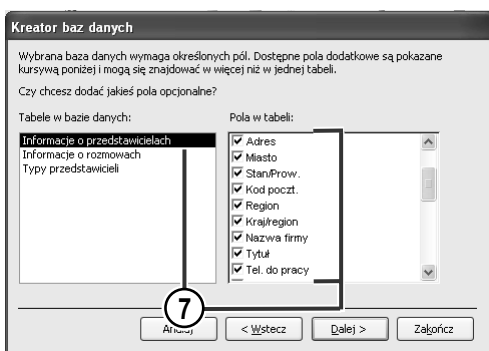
Kreator baz danych

Wybrana baza danych wymaga określonych pól. Dostępne pola dodatkowe są pokazane kursywą poniżej i mogą się znajdować w więcej niż w jednej tabeli.

Czy chcesz dodać jakieś pola opcjonalne?

Tabele w bazie danych:

Informacje o przedstawicielach
Informacje o rozmowach
Typy przedstawicieli

Pola w tabeli:

Adres
Miasto
Stan/Prow.
Kod poczt.
Region
Kraj/region
Nazwa firmy
Tytuł
Tel. do pracy

7

Anuluj
< Wstecz
Dalej >
Zakończ